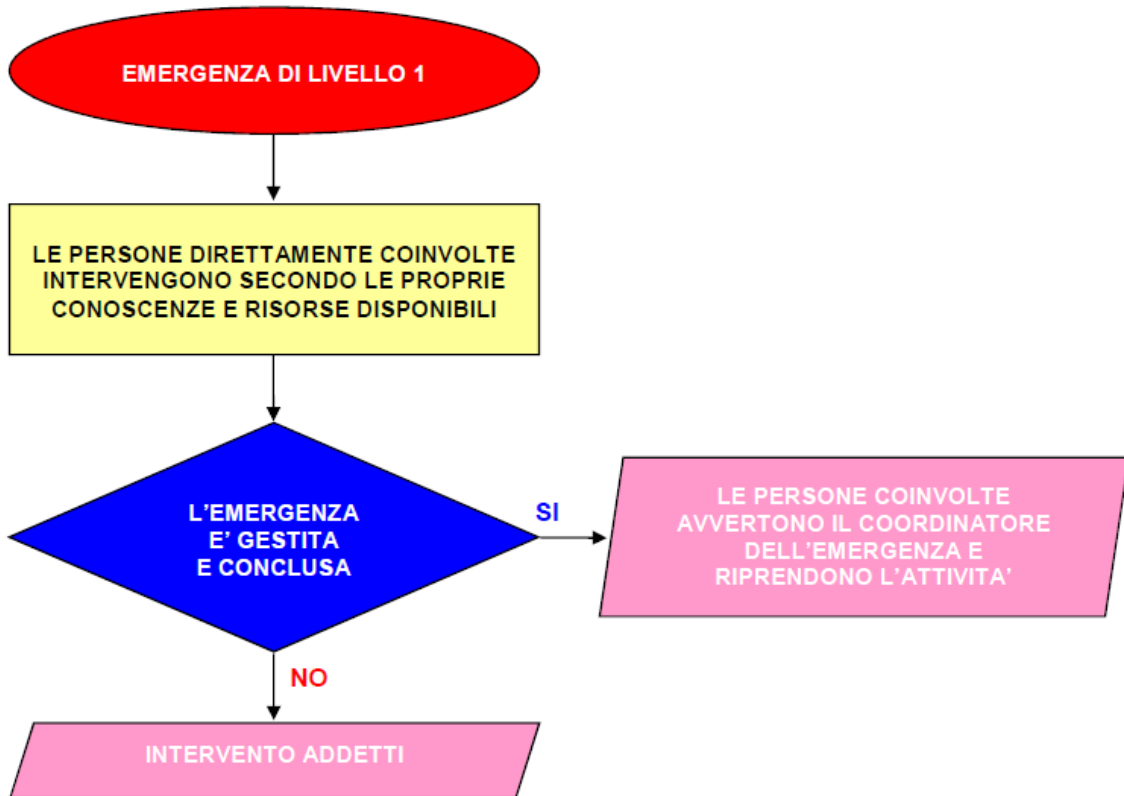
EMERGENZA DI LIVELLO 1

LE PERSONE DIRETTAMENTE COINVOLTE INTERVENGONO SECONDO LE PROPRIE CONOSCENZE E RISORSE DISPONIBILI

L’EMERGENZA E’ GESTITA E CONCLUSA

SI

LE PERSONE COINVOLTE AVVERTONO IL COORDINATORE DELL’EMERGENZA E RIPRENDONO L’ATTIVITA’

NO

INTERVENTO ADDETTI